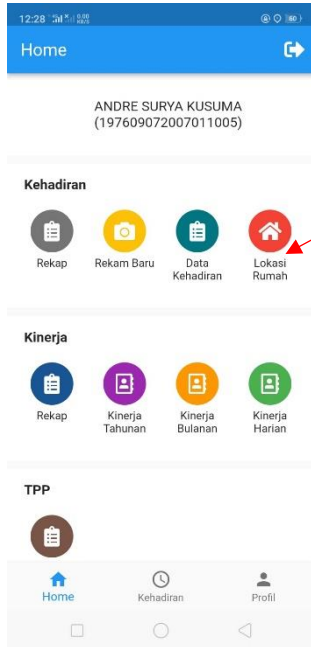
12:28 0,00 KB/S 80

Home

ANDRE SURYA KUSUMA
(197609072007011005)

Kehadiran

Rekap

Rekam Baru

Data Kehadiran

Lokasi Rumah

Kinerja

Rekap

Kinerja Tahunan

Kinerja Bulanan

Kinerja Harian

TPP

Home

Kehadiran

Profil